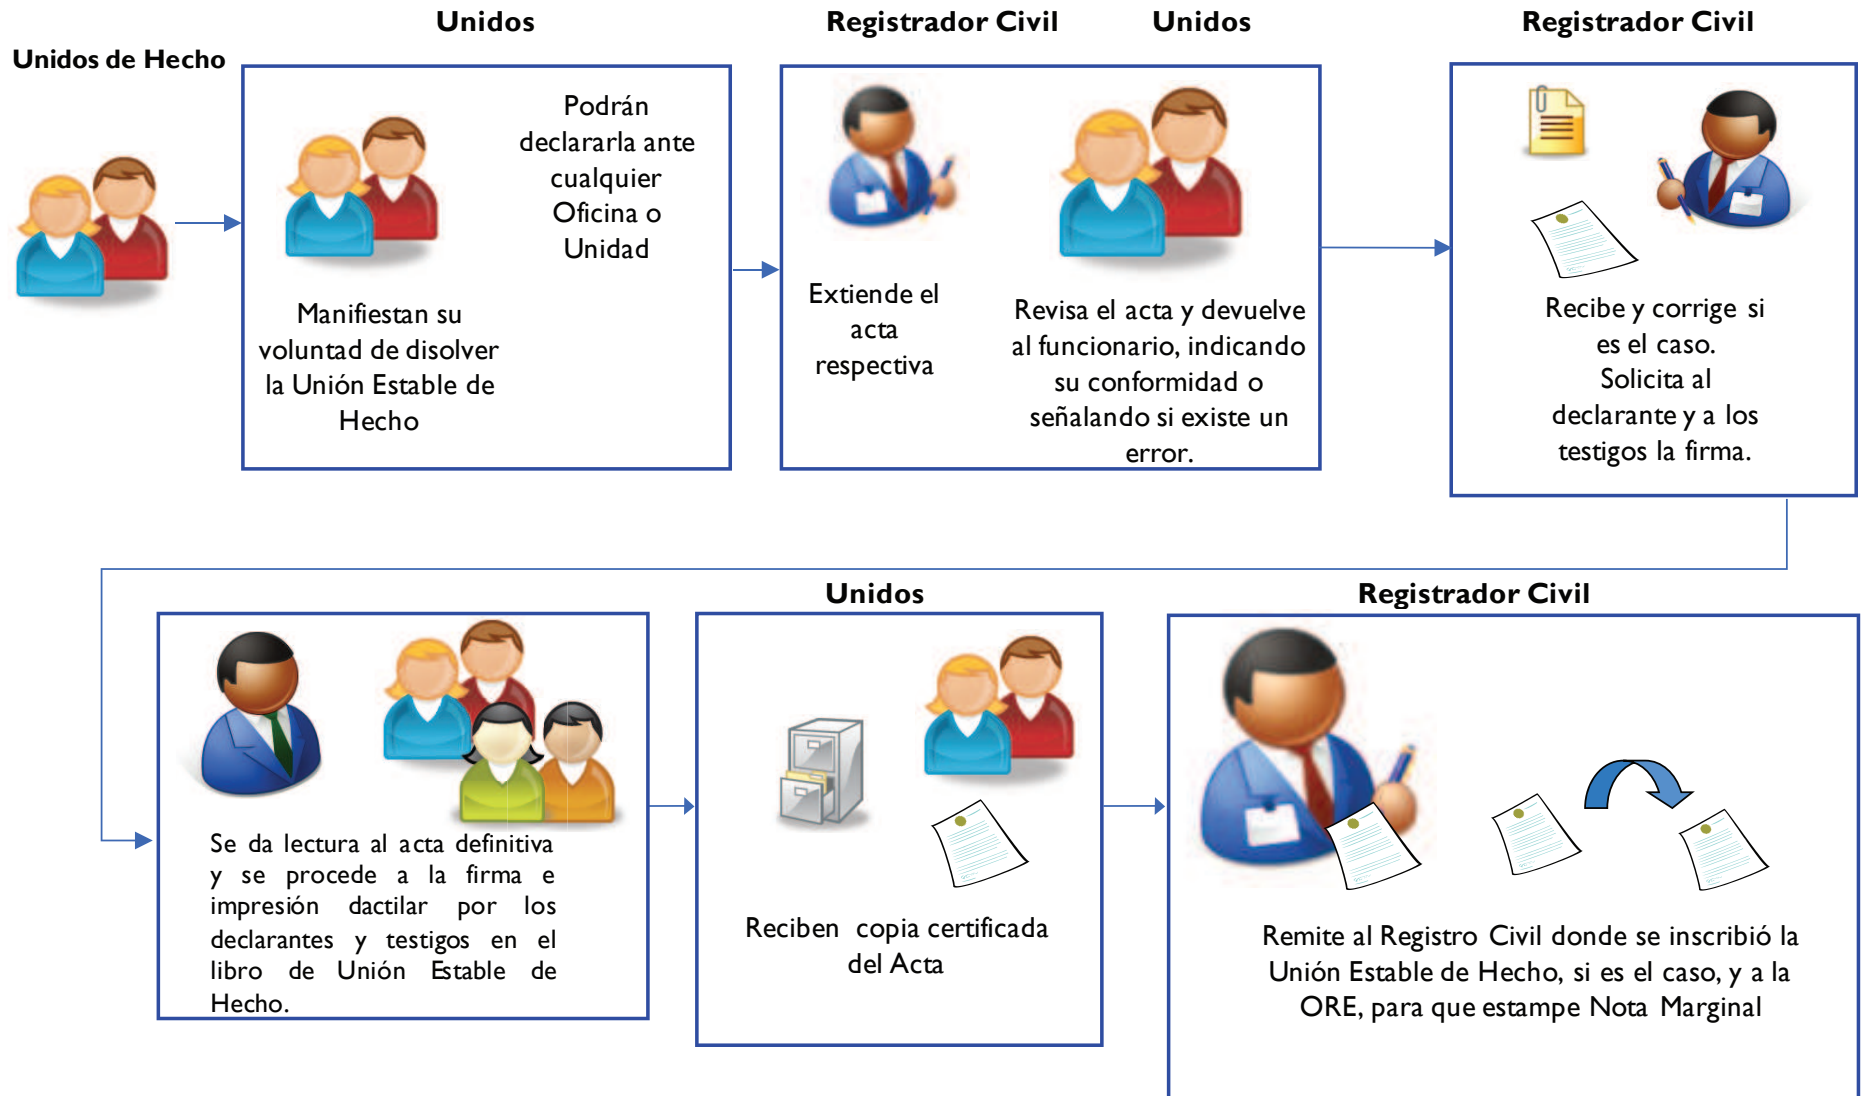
Unidos de Hecho

Unidos

Manifiestan su voluntad de disolver la Unión Estable de Hecho

Podrán declararla ante cualquier Oficina o Unidad

Registrador Civil

Extiende el acta respectiva

Unidos

Revisa el acta y devuelve al funcionario, indicando su conformidad o señalando si existe un error.

Registrador Civil

Recibe y corrige si es el caso. Solicita al declarante y a los testigos la firma.

Se da lectura al acta definitiva y se procede a la firma e impresión dactilar por los declarantes y testigos en el libro de Unión Estable de Hecho.

Unidos

Reciben copia certificada del Acta

Registrador Civil

Remite al Registro Civil donde se inscribió la Unión Estable de Hecho, si es el caso, y a la ORE, para que estampe Nota Marginal